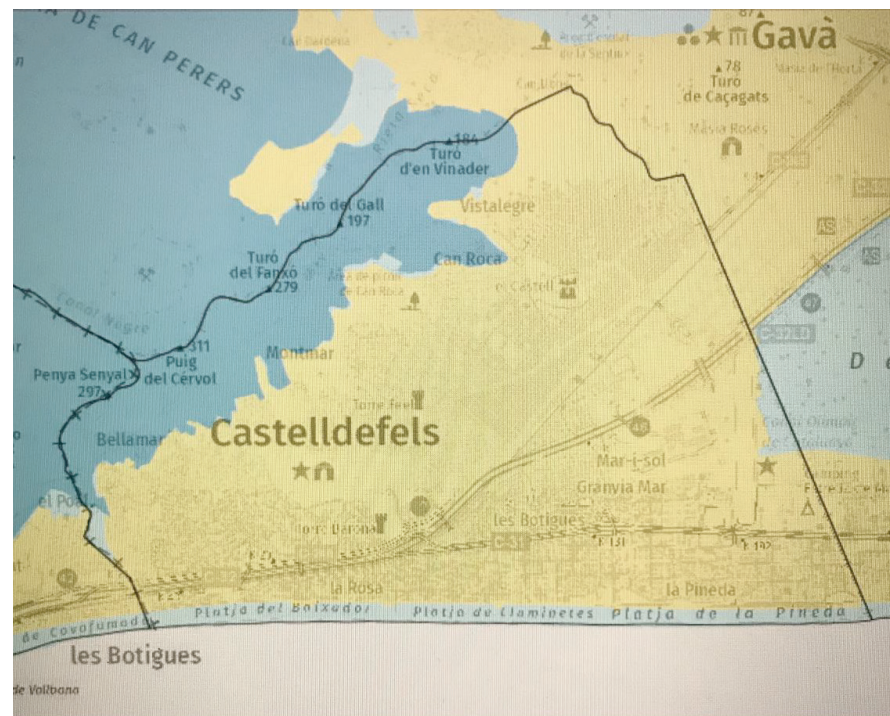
DE CAN PERERS

Gavà
78
Turó de Caçagats
Masia Roses
184
Turó d'en Vinader
Turó del Gall
197
Vistalegre
Turó del Fanxó
279
Can Roca
el Castell
Torrent Negre
311
Puig del Cèrvol
Penya Senyal
297
Montmar
Torre Barona
Bellamar
Castelldefels
el Poal
Mar-i-sol
Granvia Mar
les Botigues
C-31
C-32
C-31
la Rosa
la Pineda
de Covafumada
Platja del Baixador
Platja de Llarnivetes
Platja de la Pineda
les Botigues
de Vallbona
D